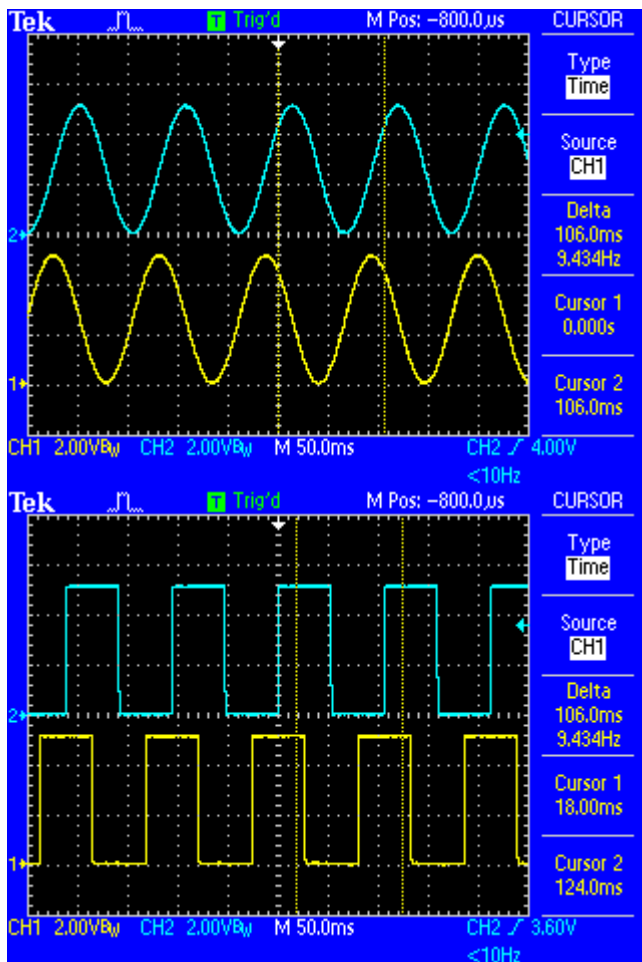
Tek T Trig'd M Pos: −800.0µs CURSOR

Type
Time

Source
CH1

Delta
106.0ms
9.434Hz

Cursor 1
0.000s

Cursor 2
106.0ms

2
1

CH1 2.00VBW CH2 2.00VBW M 50.0ms CH2 ∕ 4.00V
<10Hz

Tek T Trig'd M Pos: −800.0µs CURSOR

Type
Time

Source
CH1

Delta
106.0ms
9.434Hz

Cursor 1
18.00ms

Cursor 2
124.0ms

2
1

CH1 2.00VBW CH2 2.00VBW M 50.0ms CH2 ∕ 3.60V
<10Hz